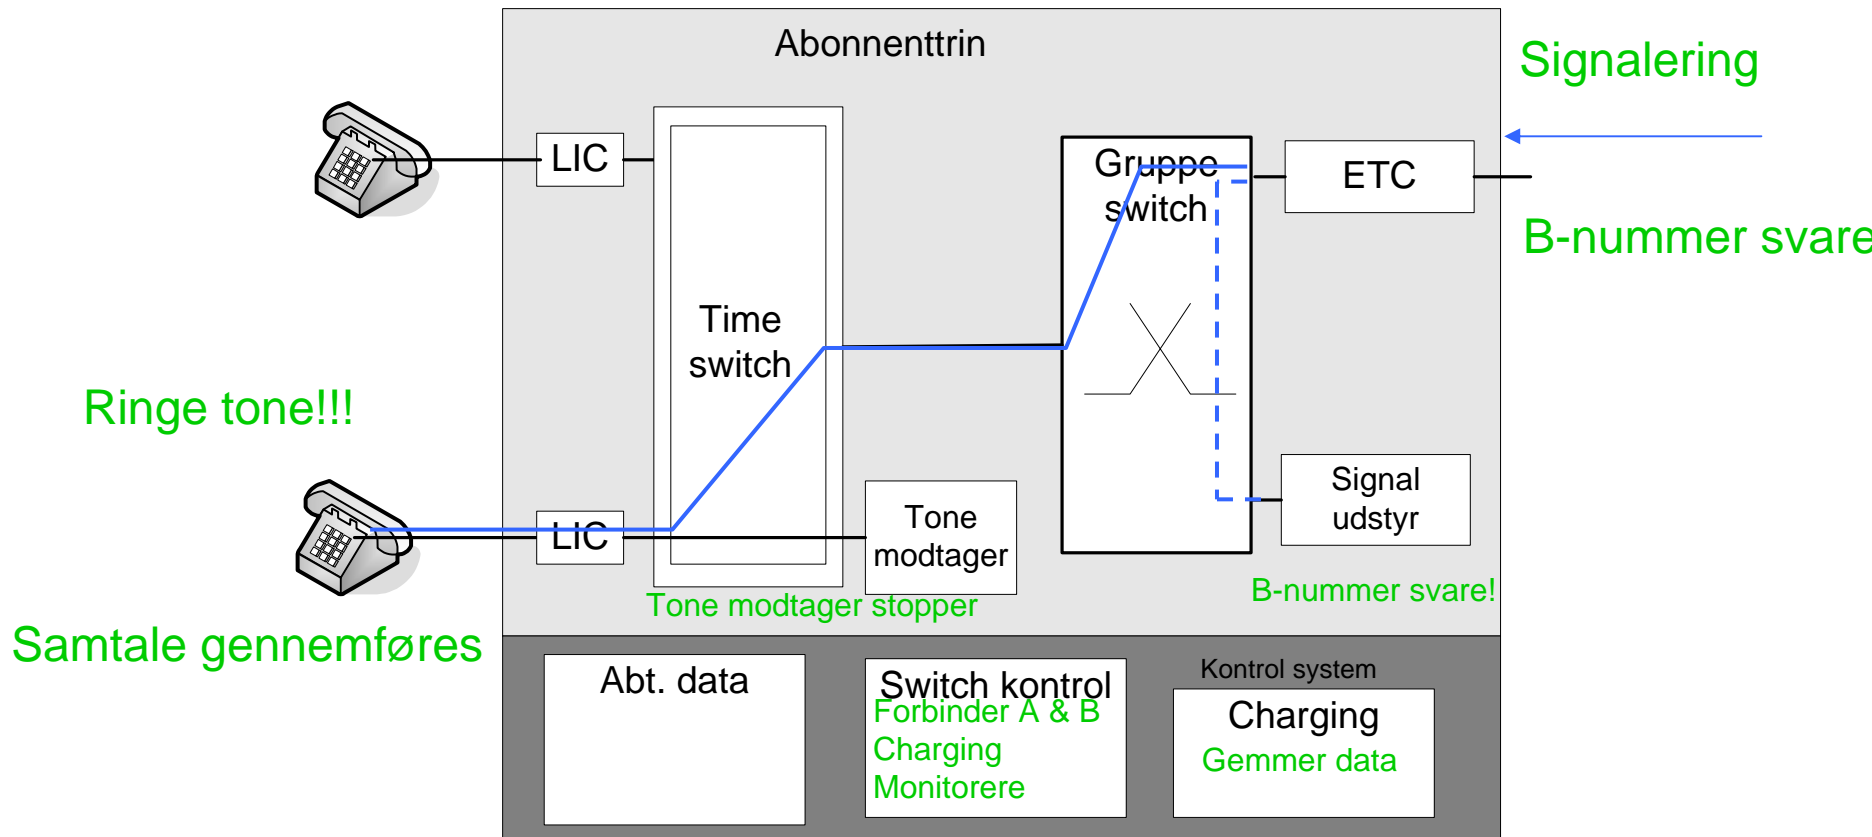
Abonnenttrin

Signalering

LIC

Time switch

Gruppe switch

ETC

B-nummer svare

Ringe tone!!!

LIC

Tone modtager

Signal udstyr

Tone modtager stopper

B-nummer svare!

Samtale gennemføres

Abt. data

Switch kontrol
Forbinder A & B
Charging
Monitorere

Kontrol system

Charging
Gemmer data